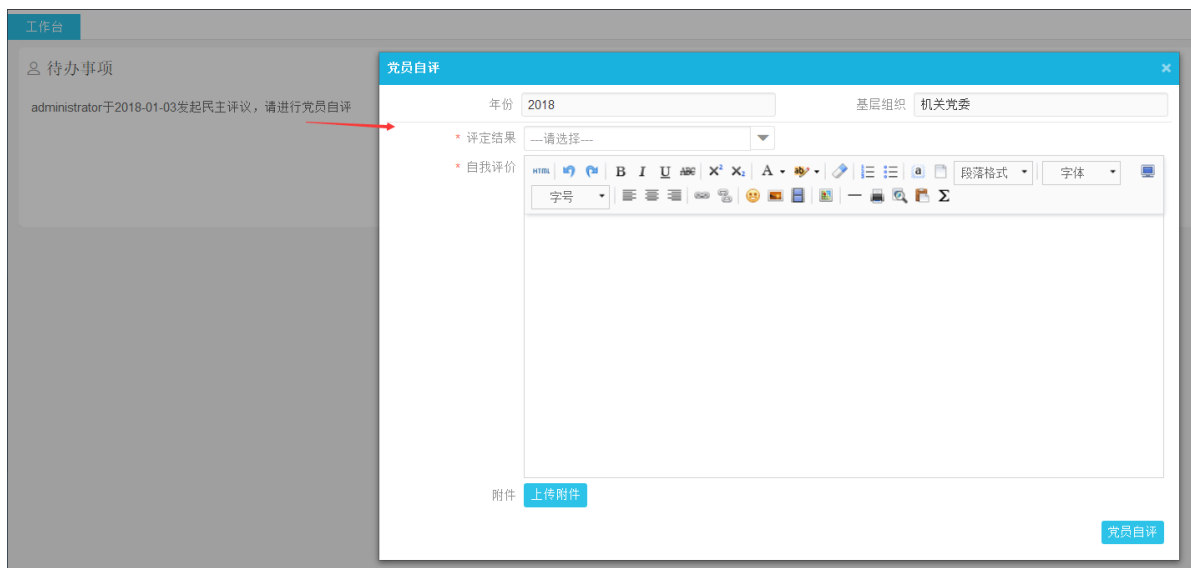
工作台

待办事项

administrator于2018-01-03发起民主评议，请进行党员自评

党员自评

×

年份 2018

基层组织 机关党委

* 评定结果 ---请选择---

* 自我评价

HTML B I U ABC $X^2$ $X_2$ A 段落格式 字体 字号 Σ

附件 上传附件

党员自评